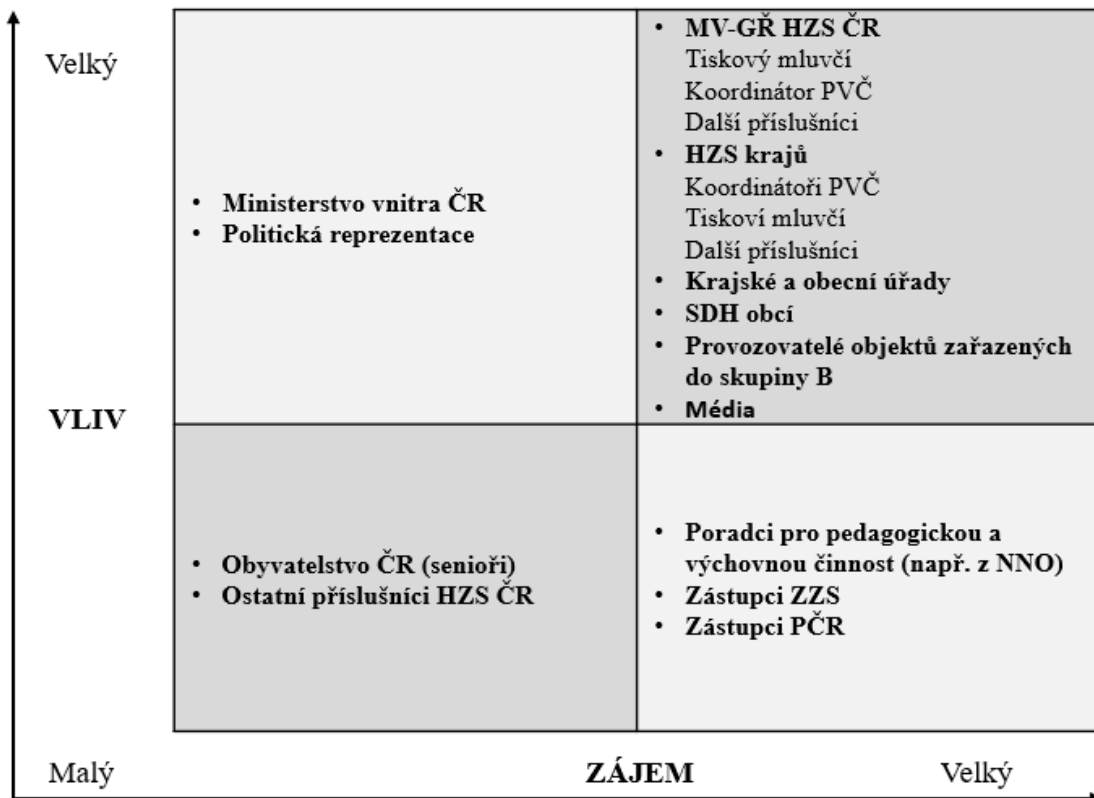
Velký

VLIV

- Ministerstvo vnitra ČR
- Politická reprezentace

- MV-GŘ HZS ČR
  Tiskový mluvčí
  Koordinátor PVČ
  Další příslušníci
- HZS krajů
  Koordinátoři PVČ
  Tiskoví mluvčí
  Další příslušníci
- Krajské a obecní úřady
- SDH obcí
- Provozovatelé objektů zařazených do skupiny B
- Média

- Obyvatelstvo ČR (senioři)
- Ostatní příslušníci HZS ČR

- Poradci pro pedagogickou a výchovnou činnost (např. z NNO)
- Zástupci ZZS
- Zástupci PČR

Malý

ZÁJEM

Velký